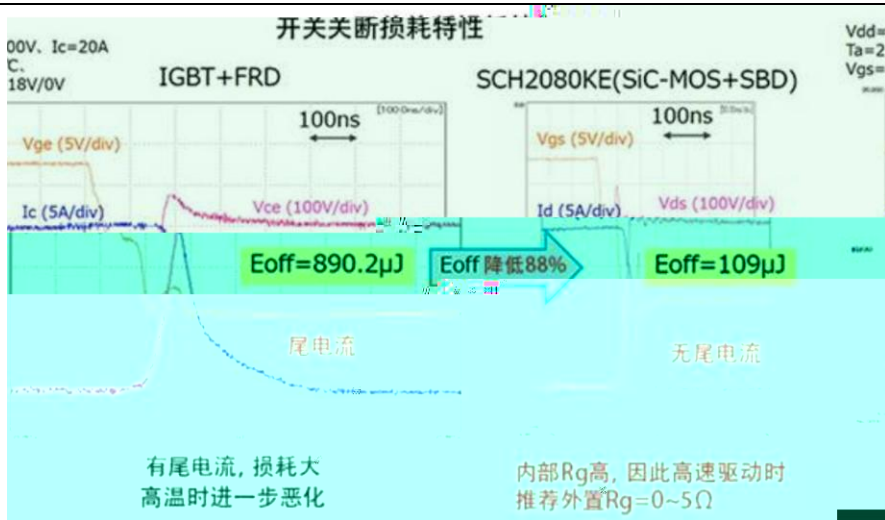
开关关断损耗特性

00V、Ic=20A
C.
18V/0V

IGBT+FRD

SCH2080KE(SiC-MOS+SBD)

Vdd=
Ta=2
Vgs=

100ns

100ns

Vge (5V/div)

Vgs (5V/div)

Ic (5A/div)

Vce (100V/div)

Id (5A/div)

Vds (100V/div)

Eoff=890.2μJ

Eoff 降低88%

Eoff=109μJ

尾电流

无尾电流

有尾电流，损耗大
高温时进一步恶化

内部Rg高，因此高速驱动时
推荐外置Rg=0~5Ω